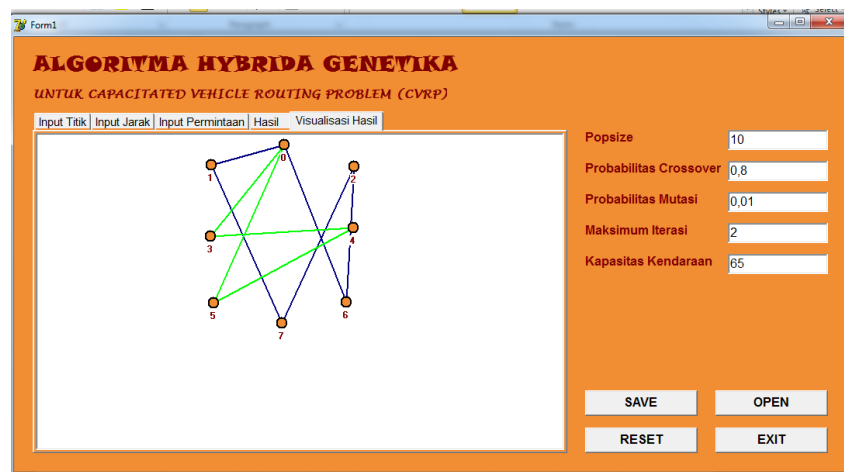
Form1

ALGORITMA HYBRIDA GENETIKA

UNTUK CAPACITATED VEHICLE ROUTING PROBLEM (CVRP)

Input Titik | Input Jarak | Input Permintaan | Hasil | Visualisasi Hasil

0
1
2
3
4
5
6
7

Popsize 10

Probabilitas Crossover 0,8

Probabilitas Mutasi 0,01

Maksimum Iterasi 2

Kapasitas Kendaraan 65

SAVE

OPEN

RESET

EXIT